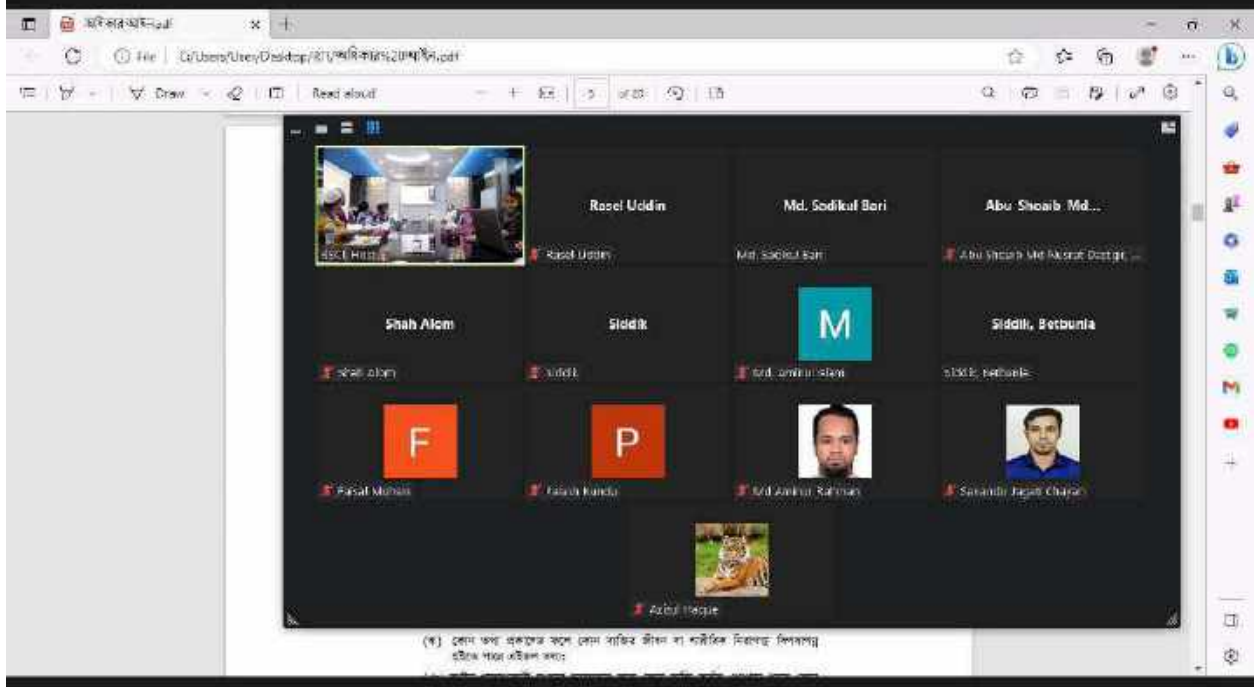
অধিকার আইন.pdf

File | C:/Users/User/Desktop/RTI/অধিকার২০আইন.pdf

Draw | Read aloud | of 23

Rasel Uddin
Rasel Uddin

Md. Sadikul Bari
Md. Sadikul Bari

Abu Shoaib Md...
Abu Shoaib Md Nusrat Dastgir...

Shah Alom
Shah Alom

Siddik
Siddik

M
Md. Aminul Islam

Siddik, Betbunia
Siddik, Betbunia

F
Faisal Mohsin

P
Palash Kundu

Md Aminur Rahman

Sanando Jagati Chayan

Aziul Haque

(খ) কোন তথ্য প্রকাশের ফলে কোন ব্যক্তির জীবন বা শারীরিক নিরাপত্তা বিপদাপন্ন হইতে পারে এইরূপ তথ্য;